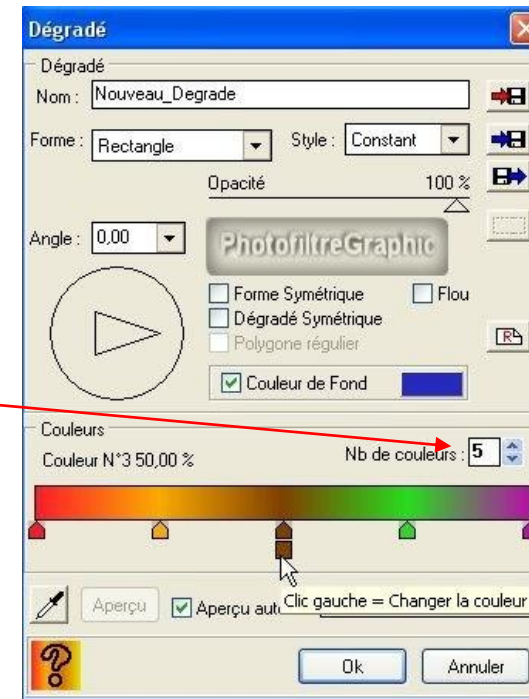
Dégradé

Dégradé

Nom : Nouveau_Degrade

Forme : Rectangle

Style : Constant

Opacité

100 %

Angle : 0,00

PhotofiltreGraphic

Forme Symétrique

Flou

Dégradé Symétrique

Polygone régulier

Couleur de Fond

Couleurs

Couleur N°3 50,00 %

Nb de couleurs : 5

Aperçu

Aperçu auto

Clic gauche = Changer la couleur

Ok

Annuler